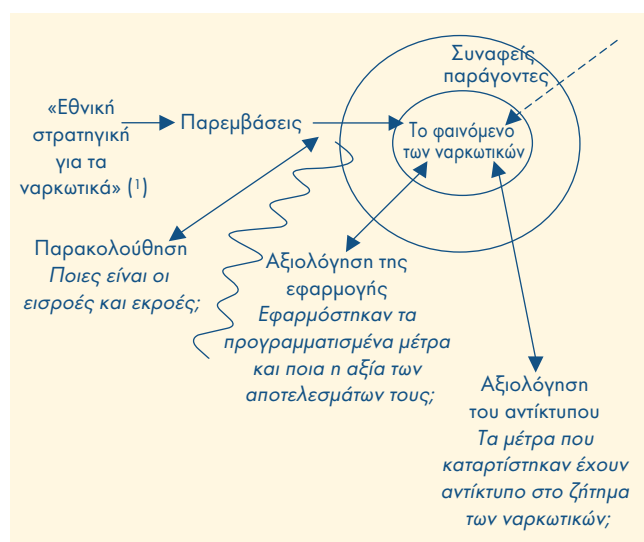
«Εθνική στρατηγική για τα ναρκωτικά» ($^1$)

Παρεμβάσεις

Συναφείς παράγοντες

Το φαινόμενο των ναρκωτικών

Παρακολούθηση
*Ποιες είναι οι εισροές και εκροές;*

Αξιολόγηση της εφαρμογής
*Εφαρμόστηκαν τα προγραμματισμένα μέτρα και ποια η αξία των αποτελεσμάτων τους;*

Αξιολόγηση του αντίκτυπου
*Τα μέτρα που καταρτίστηκαν έχουν αντίκτυπο στο ζήτημα των ναρκωτικών;*